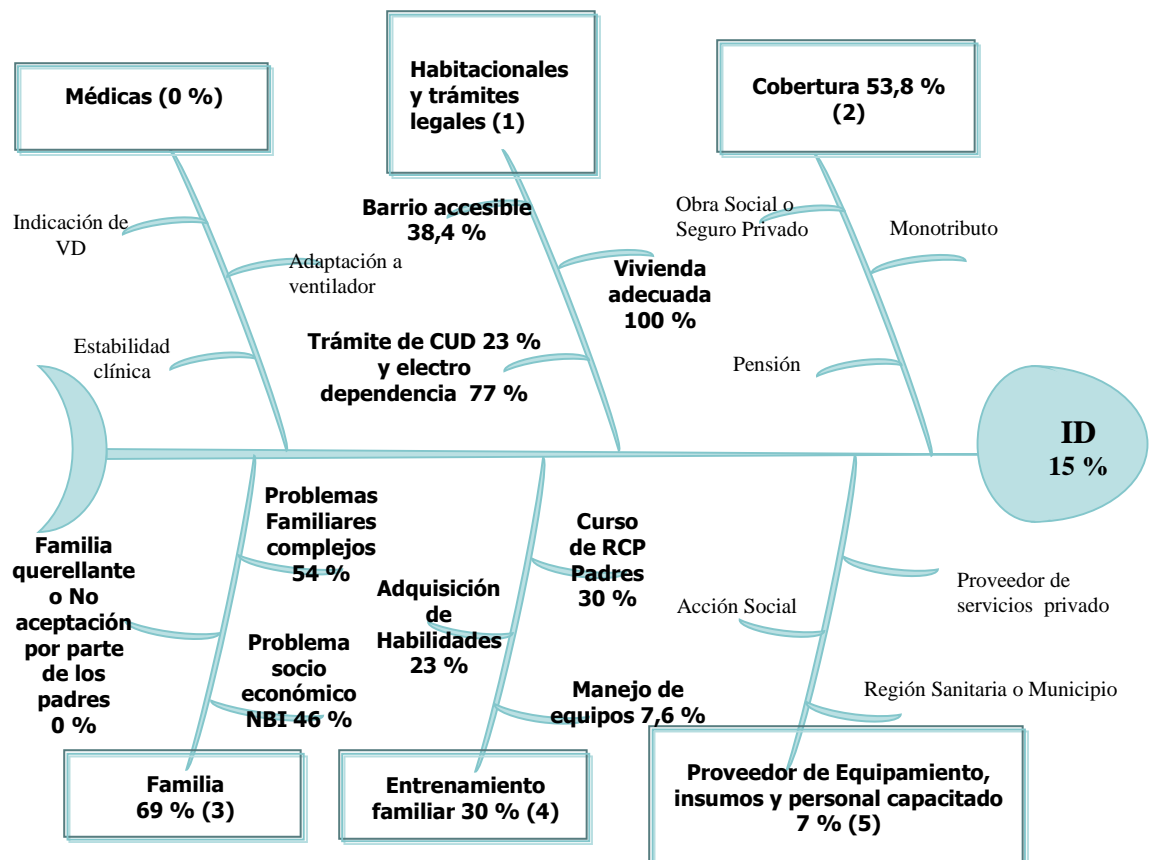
Médicas (0 %)

Habitacionales y trámites legales (1)

Cobertura 53,8 % (2)

Indicación de VD

Adaptación a ventilador

Estabilidad clínica

Barrio accesible 38,4 %

Vivienda adecuada 100 %

Trámite de CUD 23 % y electro dependencia 77 %

Obra Social o Seguro Privado

Monotributo

Pensión

ID 15 %

Problemas Familiares complejos 54 %

Familia querellante o No aceptación por parte de los padres 0 %

Problema socio económico NBI 46 %

Curso de RCP Padres 30 %

Adquisición de Habilidades 23 %

Manejo de equipos 7,6 %

Acción Social

Proveedor de servicios privado

Región Sanitaria o Municipio

Familia 69 % (3)

Entrenamiento familiar 30 % (4)

Proveedor de Equipamiento, insumos y personal capacitado 7 % (5)